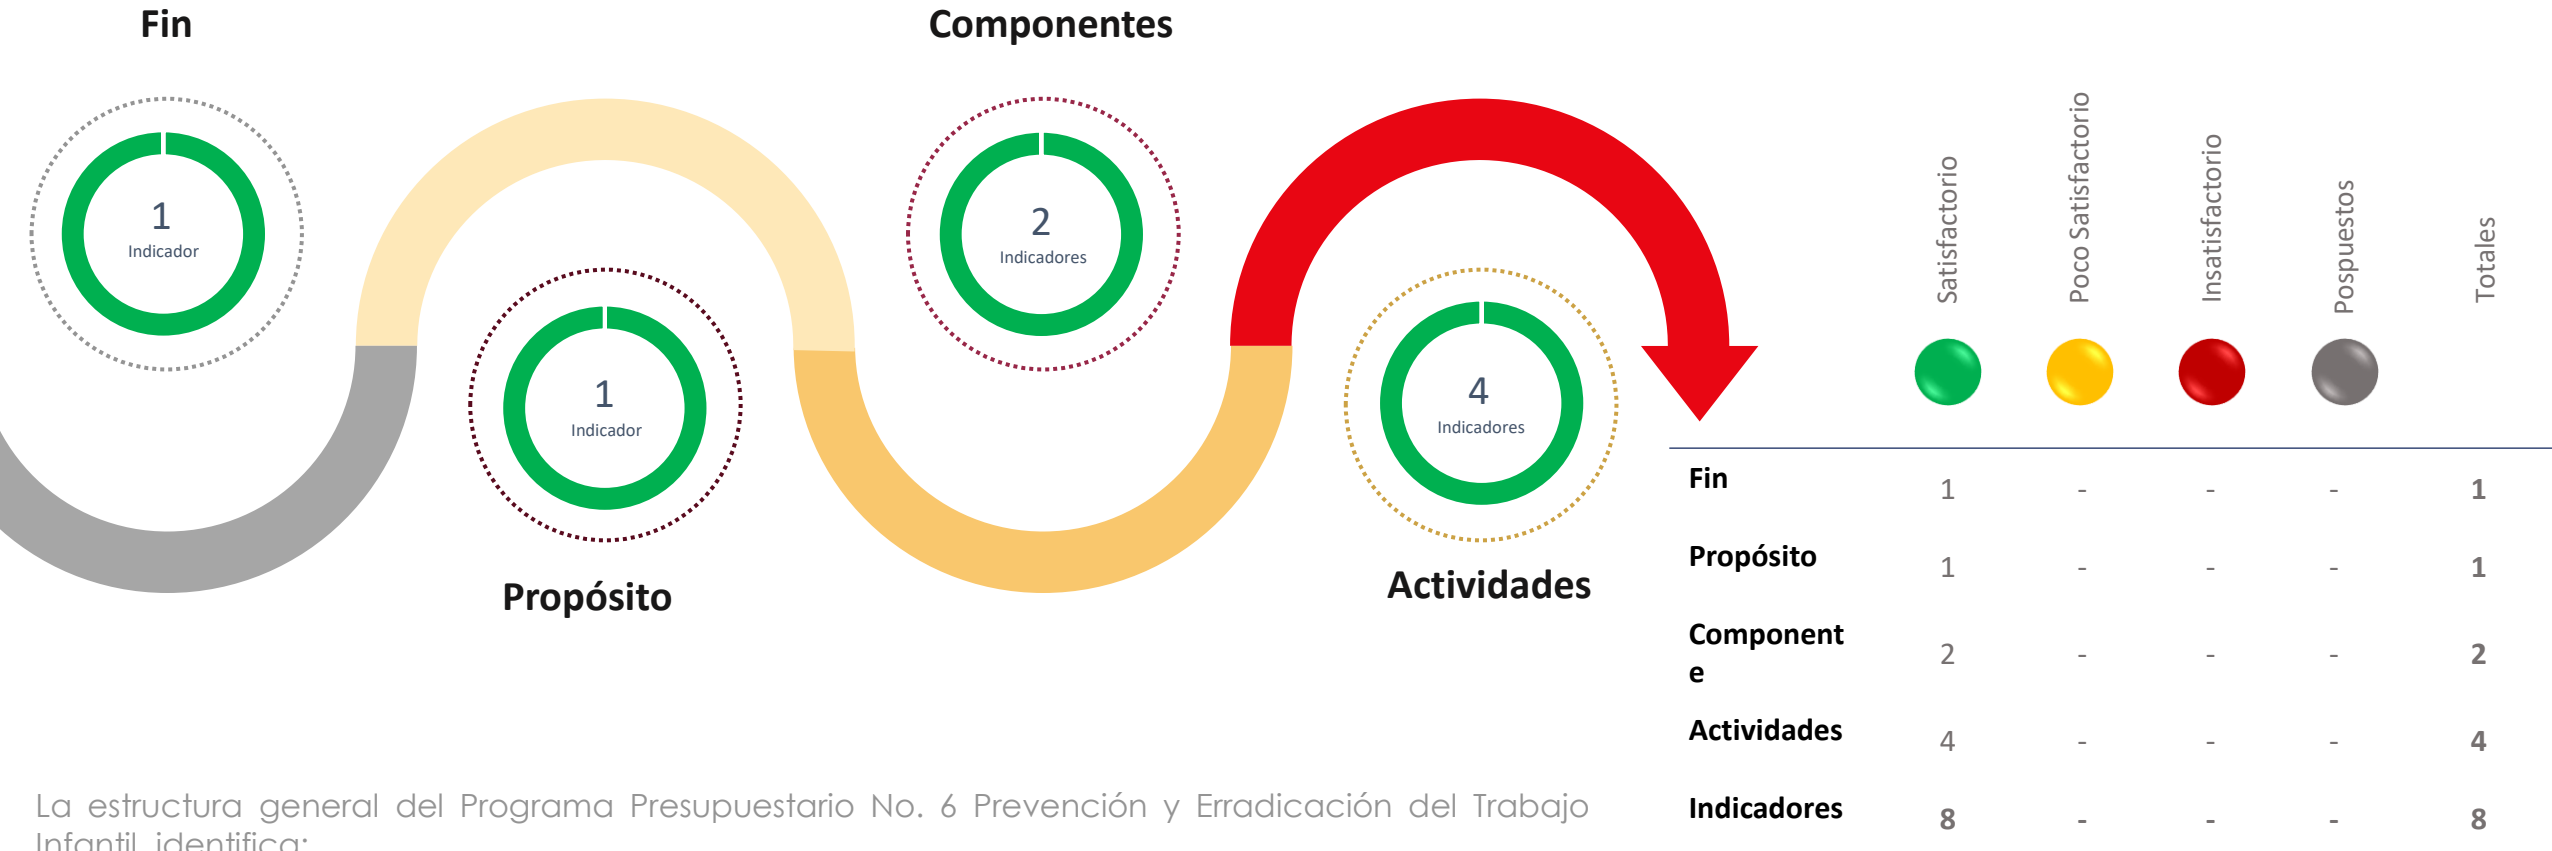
Fin

Componentes

1
Indicador

2
Indicadores

1
Indicador

4
Indicadores

Propósito

Actividades

| | Satisfactorio | Poco Satisfactorio | Insatisfactorio | Pospuestos | Totales |
|---|---|---|---|---|---|
| Fin | 1 | - | - | - | 1 |
| Propósito | 1 | - | - | - | 1 |
| Componente | 2 | - | - | - | 2 |
| Actividades | 4 | - | - | - | 4 |
| Indicadores | 8 | - | - | - | 8 |

La estructura general del Programa Presupuestario No. 6 Prevención y Erradicación del Trabajo Infantil identifica: